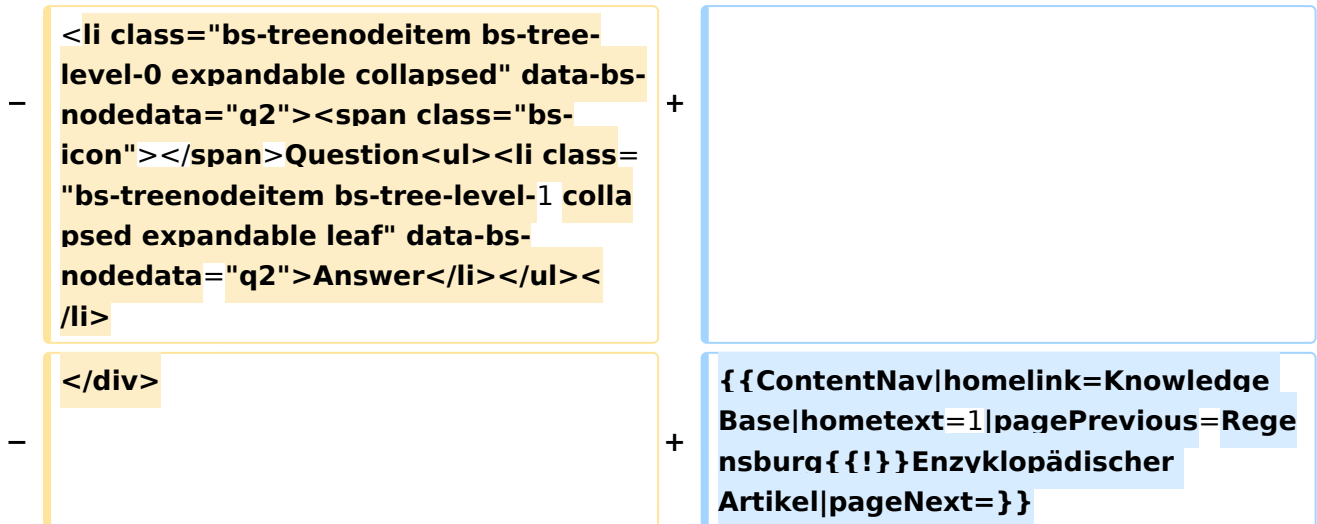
−

<li class="bs-treenodeitem bs-tree-level-0 expandable collapsed" data-bs-nodedata="q2"><span class="bs-icon"></span>Question<ul><li class="bs-treenodeitem bs-tree-level-1 collapsed expandable leaf" data-bs-nodedata="q2">Answer</li></ul></li>

+

−

</div>

+

{{ContentNav|homelink=Knowledge Base|hometext=1|pagePrevious=Regensburg{{!}}Enzyklopädischer Artikel|pageNext=}}